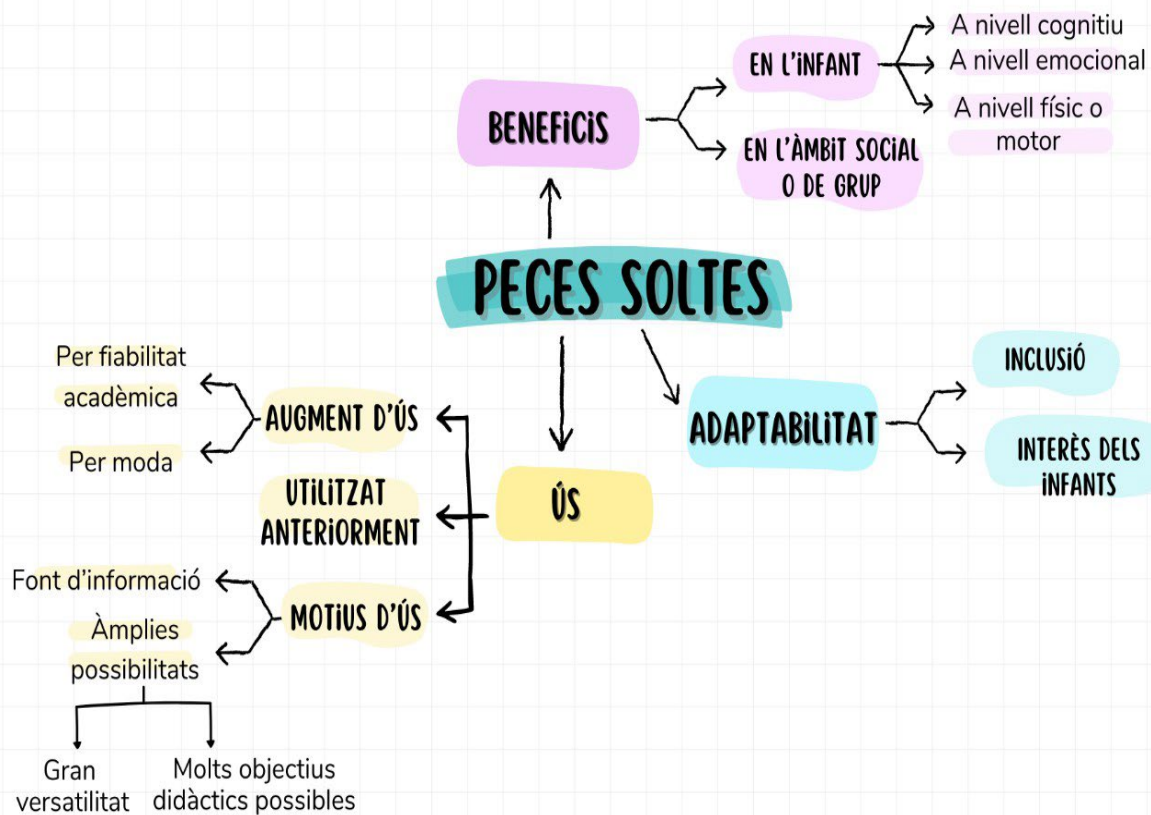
PECES SOLTES

BENEFICIS

EN L'INFANT

A nivell cognitiu

A nivell emocional

A nivell físic o motor

EN L'ÀMBIT SOCIAL O DE GRUP

ADAPTABILITAT

INCLUSIÓ

INTERÈS DELS INFANTS

ÚS

AUGMENT D'ÚS

Per fiabilitat acadèmica

Per moda

UTILITZAT ANTERIORMENT

MOTIUS D'ÚS

Font d'informació

Àmplies possibilitats

Gran versatilitat

Molts objectius didàctics possibles